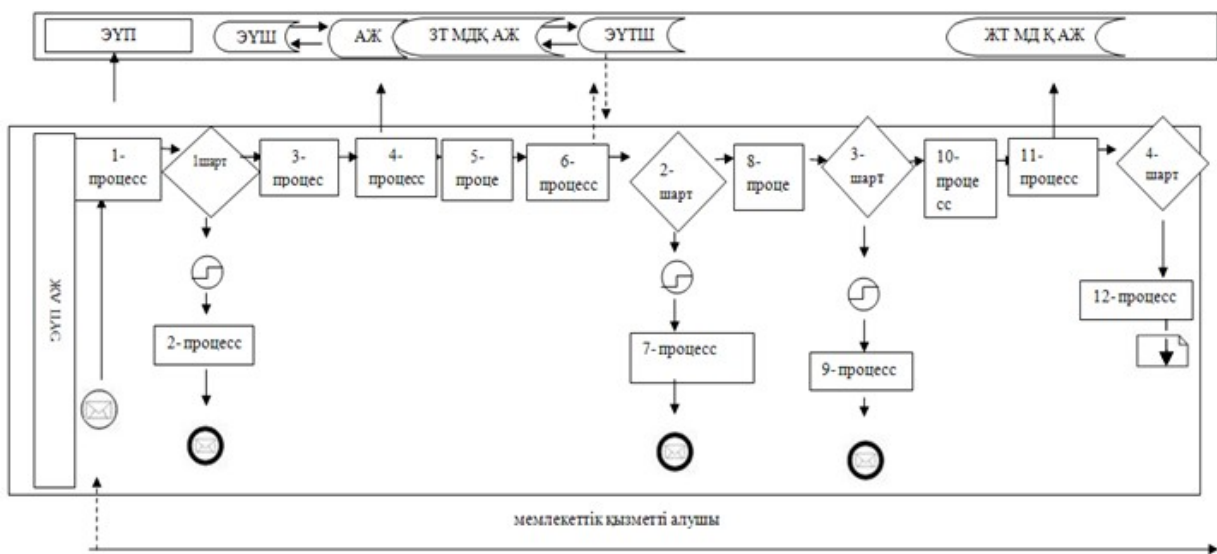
ЭҮП

ЭҮШ

АЖ

ЗТ МДҚ АЖ

ЭҮТШ

ЖТ МД Қ АЖ

ЭҮП АЖ

1-процесс

1шарт

3-процес

4-процесс

5-проце

6-процесс

2-шарт

8-проце

3-шарт

10-проце сс

11-процесс

4-шарт

2- процесс

7- процесс

9- процесс

12- процесс

мемлекеттік қызметті алушы